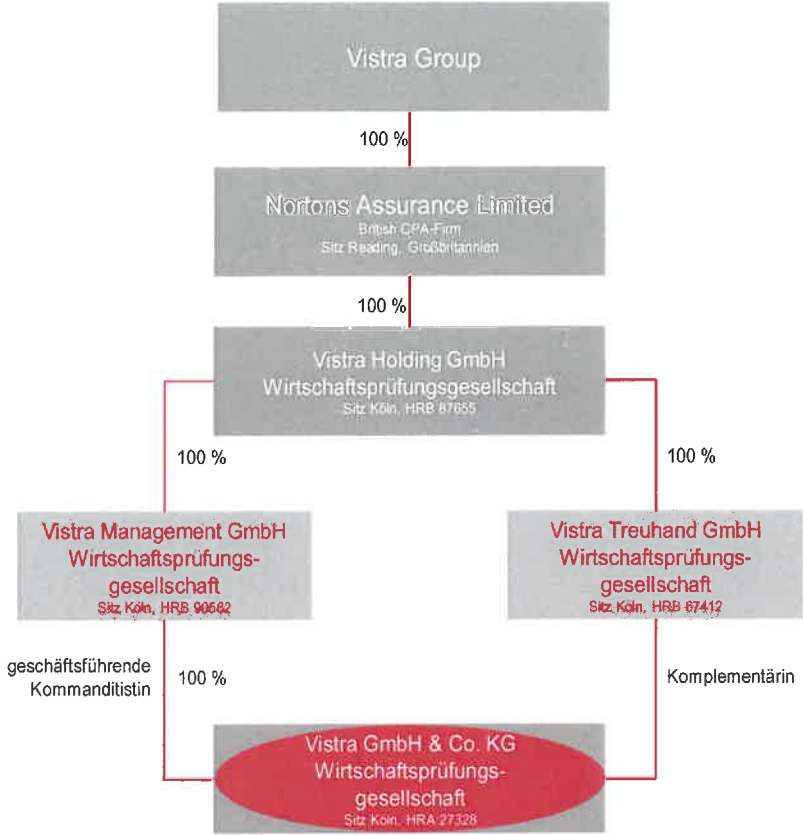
Vistra Group

100 %

Nortons Assurance Limited
British CPA-Firm
Sitz Reading, Großbritannien

100 %

Vistra Holding GmbH
Wirtschaftsprüfungsgesellschaft
Sitz Köln, HRB 87655

100 %

100 %

Vistra Management GmbH
Wirtschaftsprüfungsgesellschaft
Sitz Köln, HRB 90562

Vistra Treuhand GmbH
Wirtschaftsprüfungsgesellschaft
Sitz Köln, HRB 67412

geschäftsführende Kommanditistin

100 %

Komplementärin

Vistra GmbH & Co. KG
Wirtschaftsprüfungsgesellschaft
Sitz Köln, HRA 27328